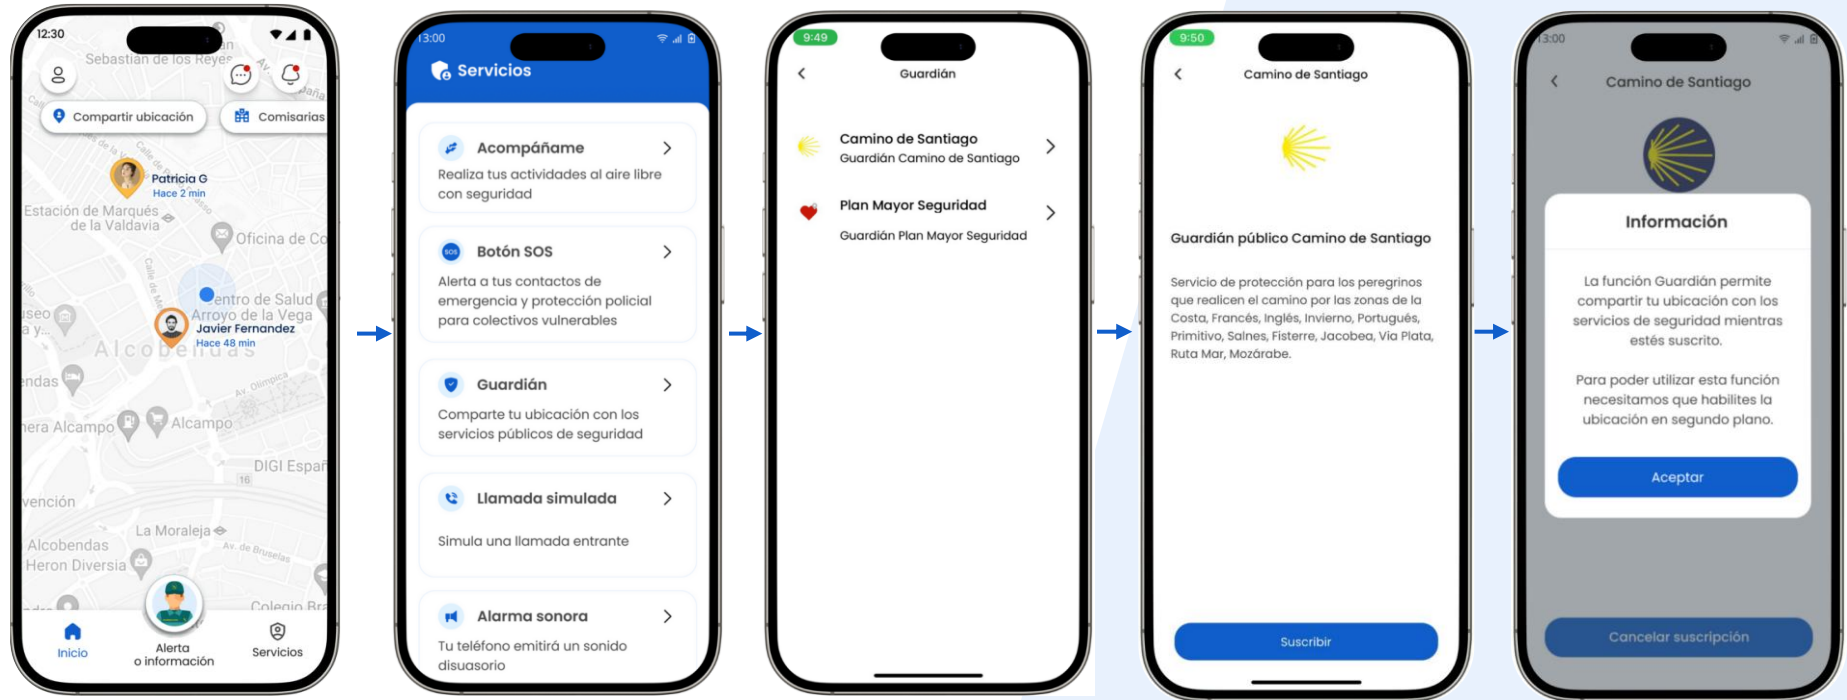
12:30

Sebastián de los Reyes

Compartir ubicación

Comisarías

Patricia G
Hace 2 min

Estación de Marqués de la Valdavia

Oficina de Co

Centro de Salud Arroyo de la Vega

Javier Fernandez
Hace 48 min

Alcobendas

Alcampo

DIGI España

La Moraleja

Alcobendas Heron Diversia

Colegio Bri

Inicio

Alerta o información

Servicios

13:00

Servicios

Acompáñame
Realiza tus actividades al aire libre con seguridad

Botón SOS
Alerta a tus contactos de emergencia y protección policial para colectivos vulnerables

Guardián
Comparte tu ubicación con los servicios públicos de seguridad

Llamada simulada
Simula una llamada entrante

Alarma sonora
Tu teléfono emitirá un sonido disuasorio

9:49

Guardián

Camino de Santiago
Guardián Camino de Santiago

Plan Mayor Seguridad
Guardián Plan Mayor Seguridad

9:50

Camino de Santiago

Guardián público Camino de Santiago

Servicio de protección para los peregrinos que realicen el camino por las zonas de la Costa, Francés, Inglés, Invierno, Portugués, Primitivo, Salnes, Fisterre, Jacobea, Via Plata, Ruta Mar, Mozárabe.

Suscribir

13:00

Camino de Santiago

Información

La función Guardián permite compartir tu ubicación con los servicios de seguridad mientras estés suscrito.

Para poder utilizar esta función necesitamos que habilites la ubicación en segundo plano.

Aceptar

Cancelar suscripción